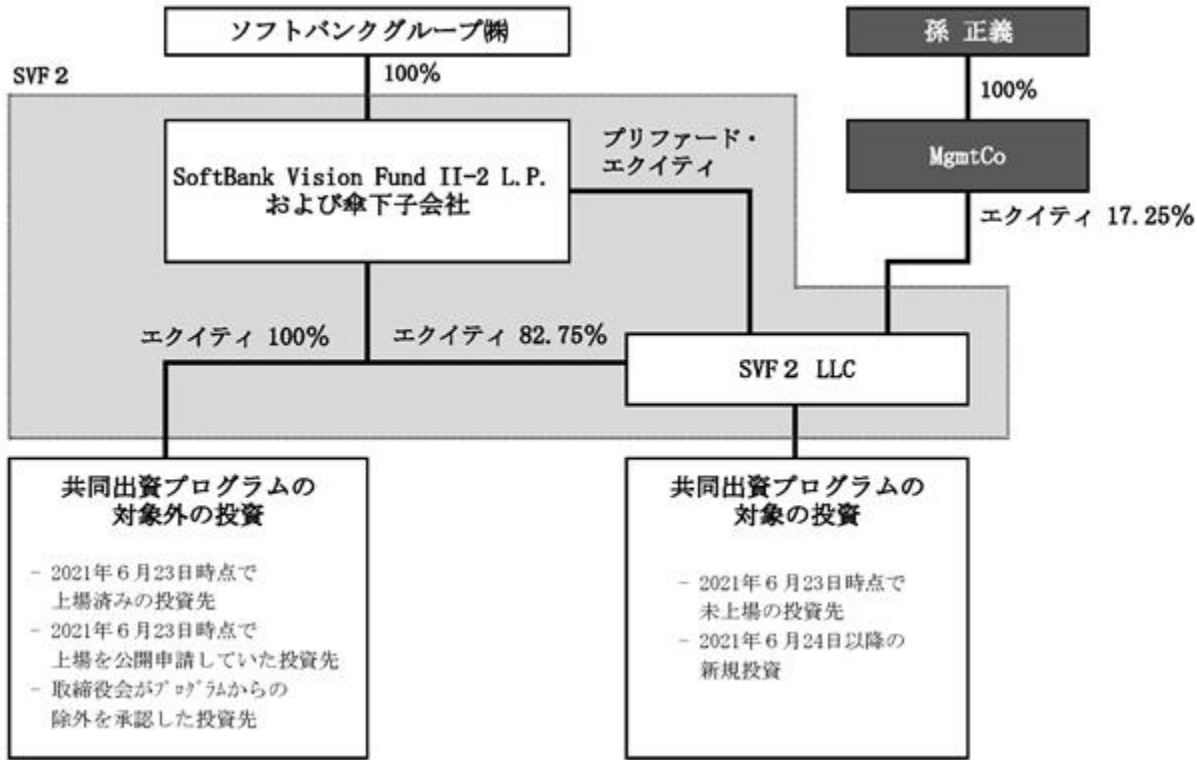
ソフトバンクグループ㈱

100%

SVF２

SoftBank Vision Fund II-2 L.P.
および傘下子会社

プリファード・エクイティ

孫 正義

100%

MgmtCo

エクイティ 17.25%

エクイティ 100%

エクイティ 82.75%

SVF２ LLC

共同出資プログラムの
対象外の投資

－ 2021年６月23日時点で上場済みの投資先
－ 2021年６月23日時点で上場を公開申請していた投資先
－ 取締役会がﾌﾟﾛｸﾞﾗﾑからの除外を承認した投資先

共同出資プログラムの
対象の投資

－ 2021年６月23日時点で未上場の投資先
－ 2021年６月24日以降の新規投資